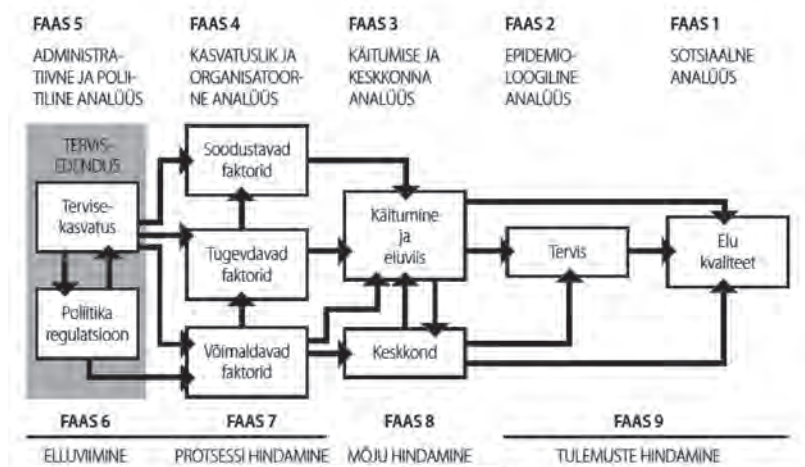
FAAS 5
ADMINISTRATIIVNE JA POLIITILINE ANALÜÜS

FAAS 4
KASVATUSLIK JA ORGANISATOORNE ANALÜÜS

FAAS 3
KÄITUMISE JA KESKKONNA ANALÜÜS

FAAS 2
EPIDEMIOLOOGILINE ANALÜÜS

FAAS 1
SOTSIAALNE ANALÜÜS

TERVISEEDENDUS

Tervisekasvatus

Poliitika regulatsioon

Soodustavad faktorid

Tugevdavad faktorid

Võimaldavad faktorid

Käitumine ja eluviis

Keskkond

Tervis

Elu kvaliteet

FAAS 6
ELLUVIIMINE

FAAS 7
PROTSESSI HINDAMINE

FAAS 8
MÕJU HINDAMINE

FAAS 9
TULEMUSTE HINDAMINE